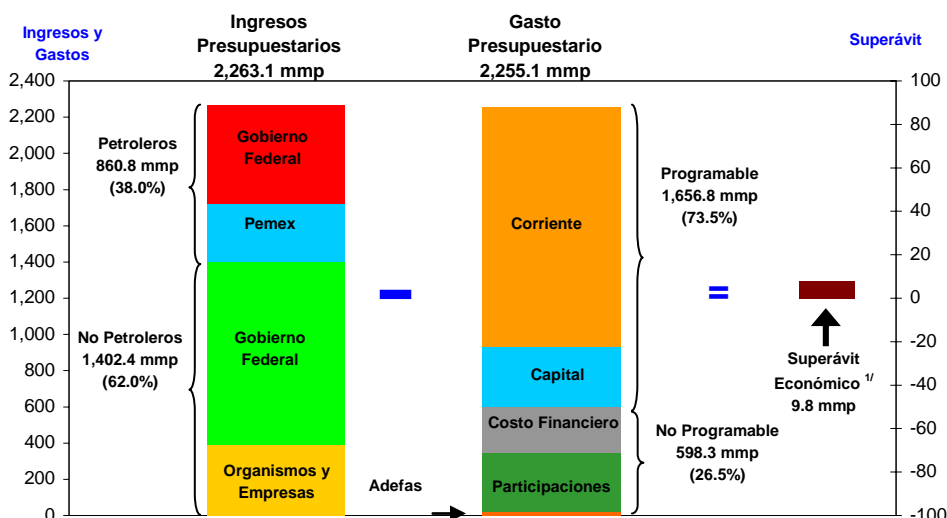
Ingresos y Gastos

Ingresos Presupuestarios 2,263.1 mmp

Gasto Presupuestario 2,255.1 mmp

Superávit

2,400
2,200
2,000
1,800
1,600
1,400
1,200
1,000
800
600
400
200
0

100
80
60
40
20
0
-20
-40
-60
-80
-100

Petroleros 860.8 mmp (38.0%)

No Petroleros 1,402.4 mmp (62.0%)

Gobierno Federal

Pemex

Gobierno Federal

Organismos y Empresas

-

Adefas

Corriente

Capital

Costo Financiero

Participaciones

Programable 1,656.8 mmp (73.5%)

No Programable 598.3 mmp (26.5%)

=

Superávit Económico $^{1/}$ 9.8 mmp